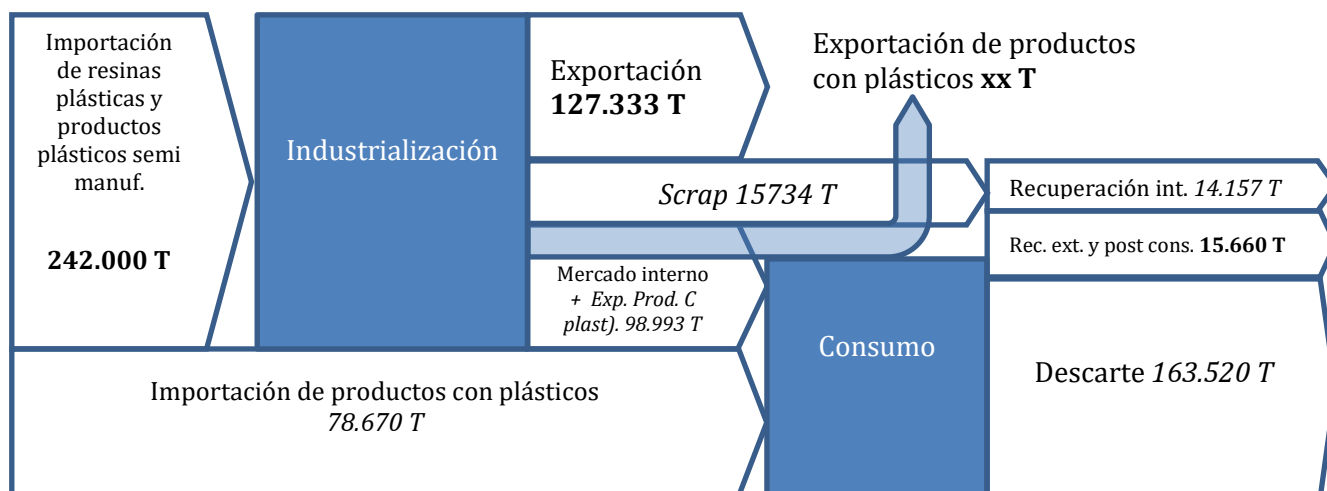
Importación de resinas plásticas y productos plásticos semi manuf.

**242.000 T**

Industrialización

Exportación
**127.333 T**

Exportación de productos con plásticos **xx T**

*Scrap 15734 T*

Recuperación int. *14.157 T*

Rec. ext. y post cons. **15.660 T**

Mercado interno
*+ Exp. Prod. C plast). 98.993 T*

Consumo

Descarte *163.520 T*

Importación de productos con plásticos
*78.670 T*